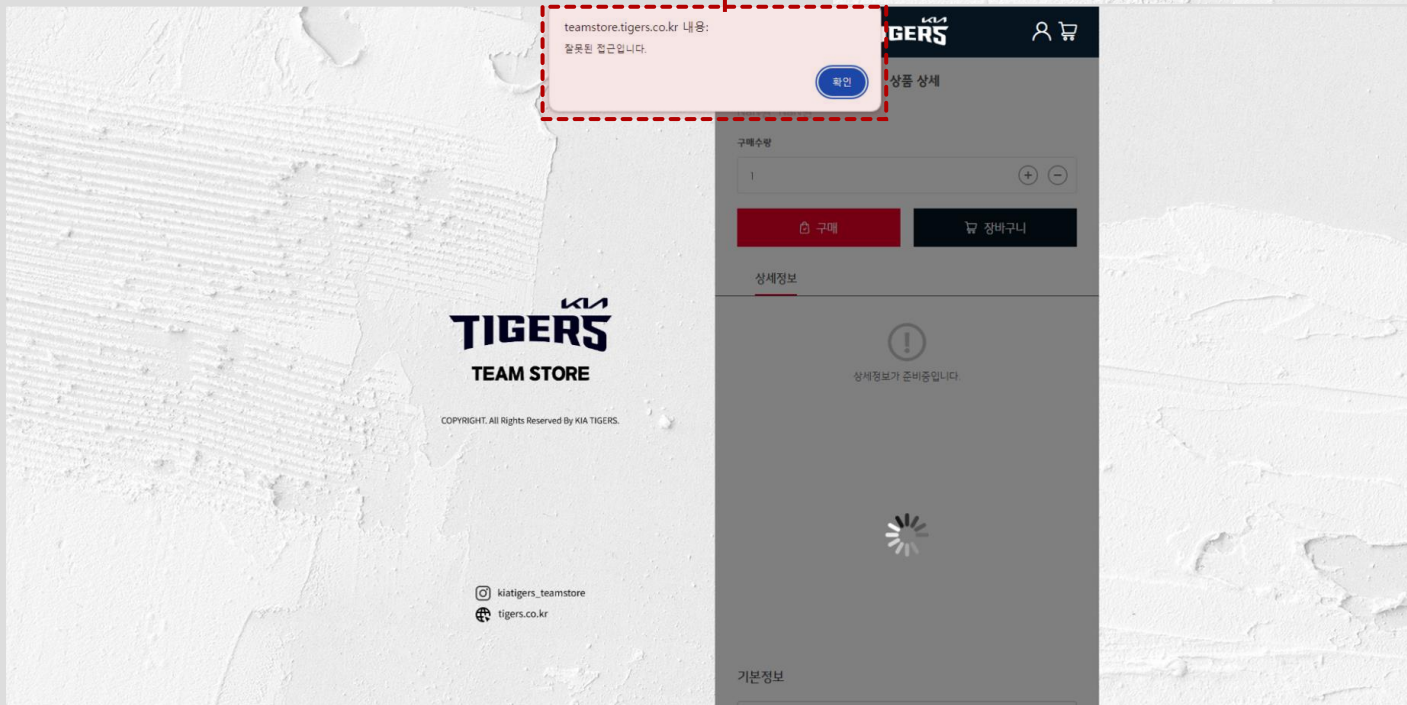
teamstore.tigers.co.kr 내용:

잘못된 접근입니다.

확인

KIA TIGERS

상품 상세

구매수량

1

구매

장바구니

상세정보

상세정보가 준비중입니다.

기본정보

KIA TIGERS

TEAM STORE

COPYRIGHT. All Rights Reserved By KIA TIGERS.

kiatigers_teamstore

tigers.co.kr